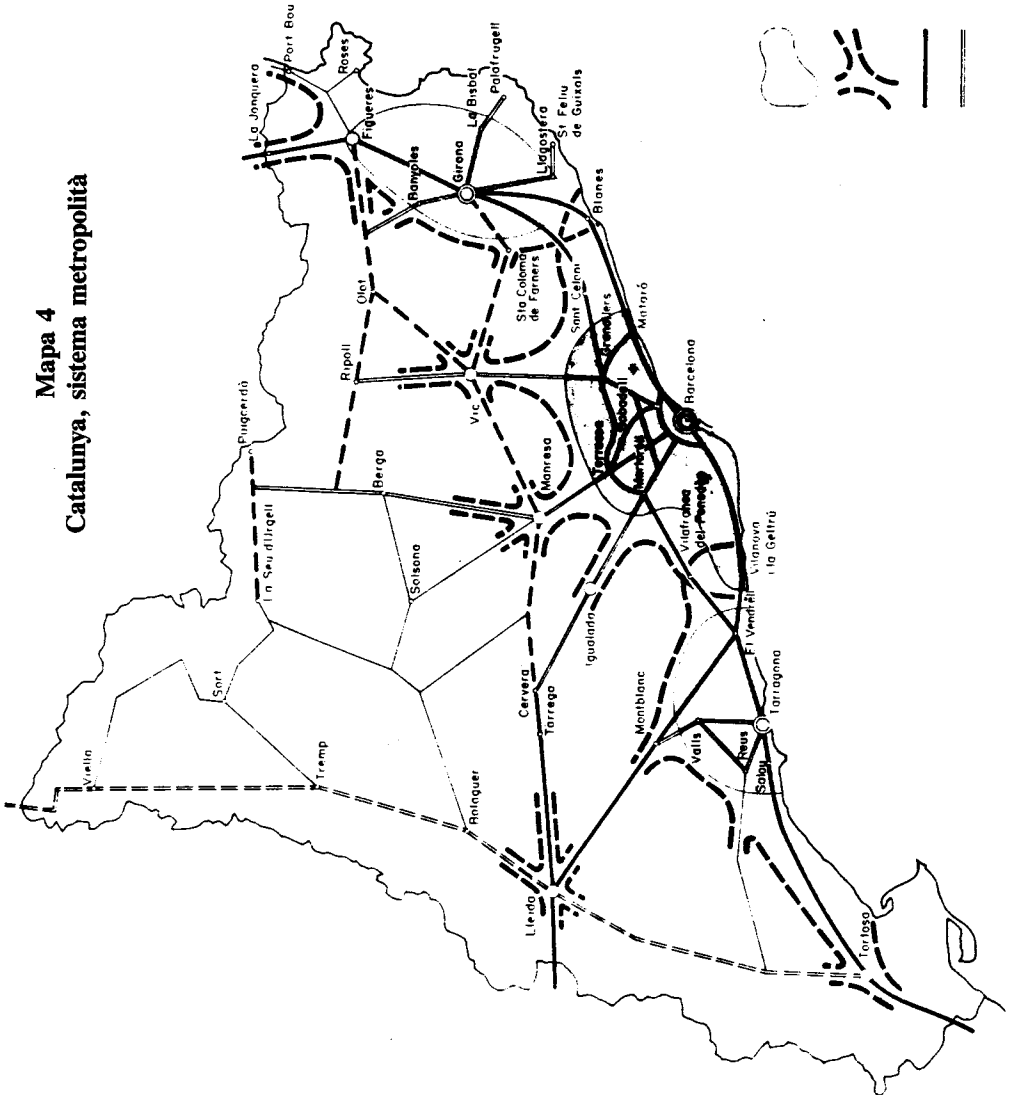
Mapa 4
Catalunya, sistema metropolità

Port Bou
La Jonquera
Roses
Figueres
Palafrugell
La Bisbal
Banyoles
Girona
Llagostera
St Feliu de Guixols
Blanes
Olot
Sta Coloma de Farners
Sant Celoni
Mataró
Granollers
Ripoll
Vic
Puigcerdà
Sabadell
Barcelona
Terrassa
Martorell
Manresa
Berga
La Seu d'Urgell
Solsona
Vilafranca del Penedès
Vilanova i la Geltrú
Igualada
El Vendrell
Sort
Cervera
Tarrega
Montblanc
Tarragona
Valls
Reus
Salou
Vielha
Tremp
Balaguer
Lleida
Tortosa